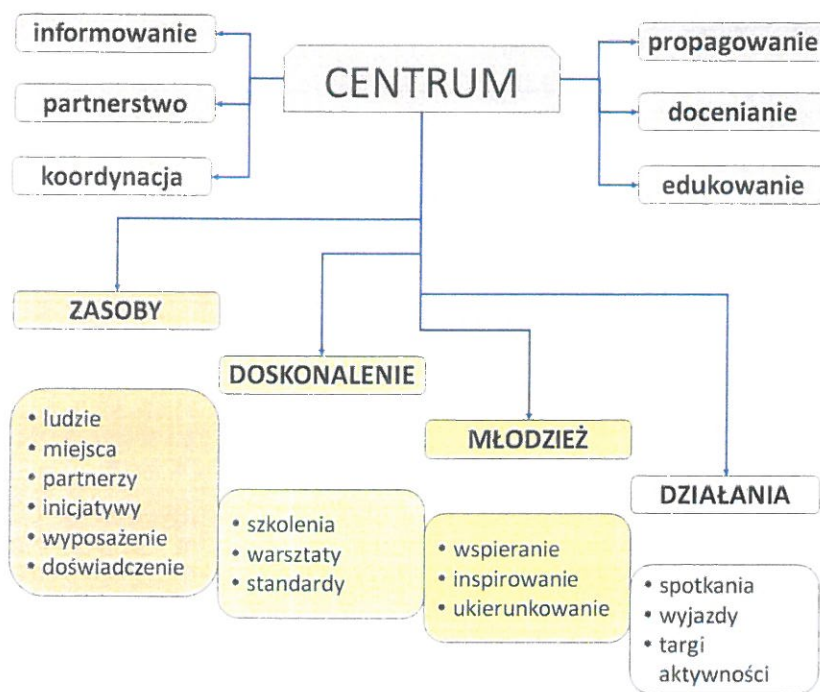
informowanie

partnerstwo

koordynacja

CENTRUM

propagowanie

docenianie

edukowanie

ZASOBY

DOSKONALENIE

MŁODZIEŻ

DZIAŁANIA

• ludzie
• miejsca
• partnerzy
• inicjatywy
• wyposażenie
• doświadczenie

• szkolenia
• warsztaty
• standardy

• wspieranie
• inspirowanie
• ukierunkowanie

• spotkania
• wyjazdy
• targi aktywności